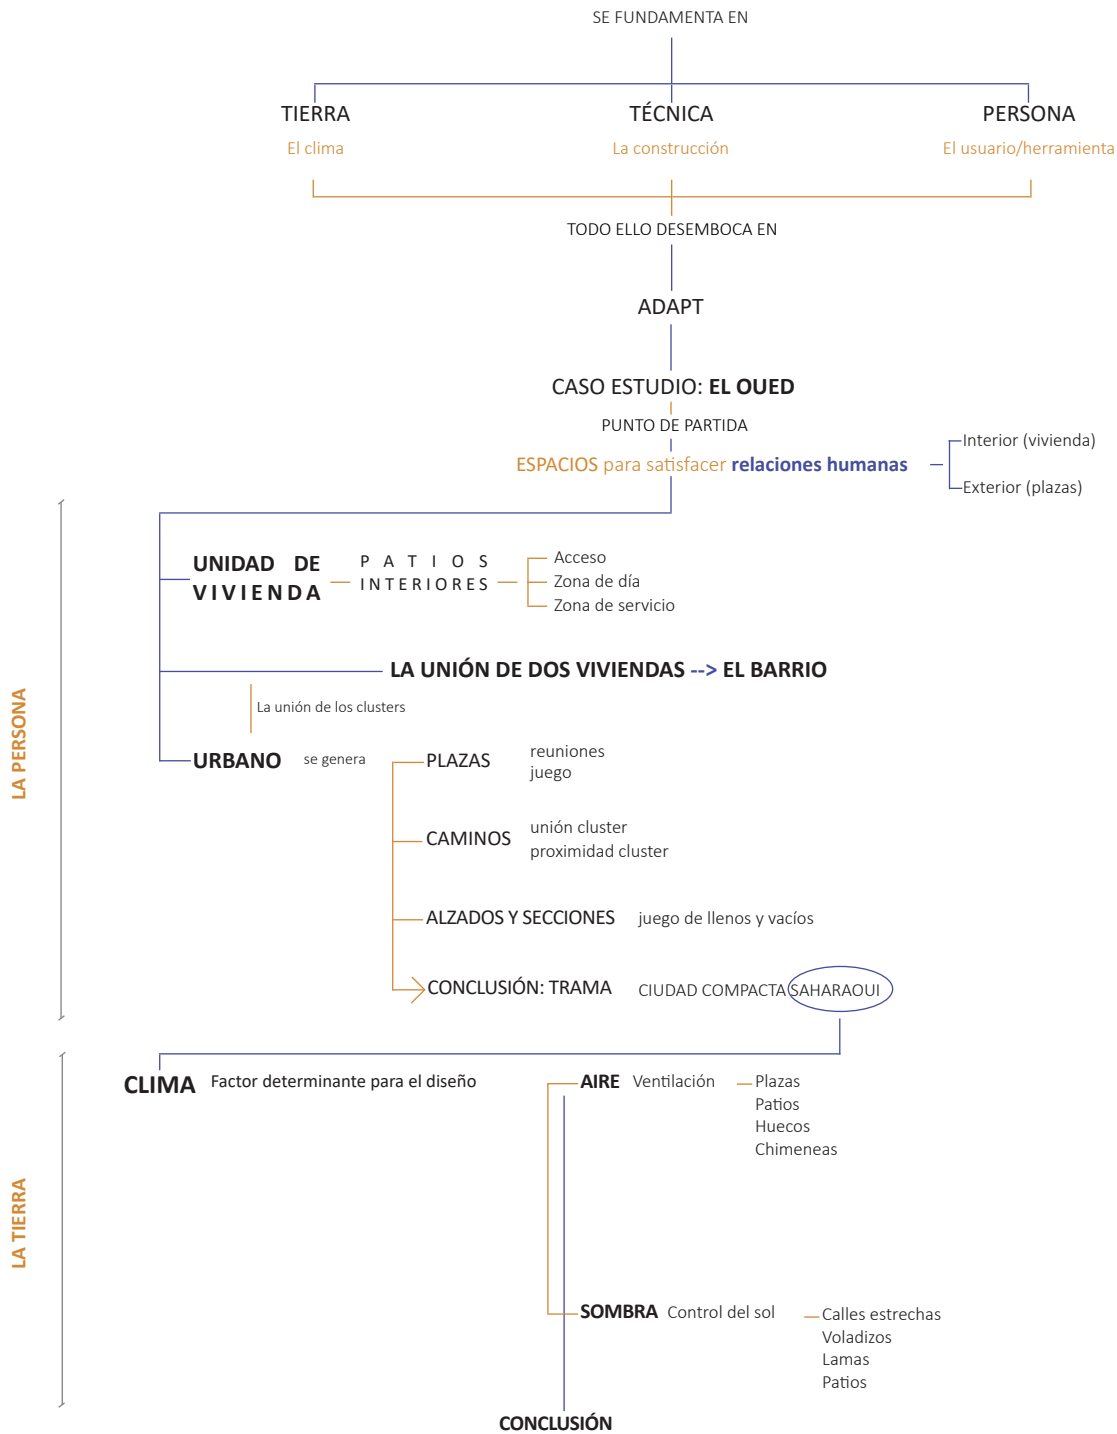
SE FUNDAMENTA EN

TIERRA
El clima

TÉCNICA
La construcción

PERSONA
El usuario/herramienta

TODO ELLO DESEMBOCA EN

ADAPT

CASO ESTUDIO: EL OUED

PUNTO DE PARTIDA

ESPACIOS para satisfacer relaciones humanas

Interior (vivienda)
Exterior (plazas)

LA PERSONA

UNIDAD DE VIVIENDA

PATIOS INTERIORES

Acceso
Zona de día
Zona de servicio

LA UNIÓN DE DOS VIVIENDAS --> EL BARRIO

La unión de los clusters

URBANO se genera

PLAZAS reuniones juego

CAMINOS unión cluster proximidad cluster

ALZADOS Y SECCIONES juego de llenos y vacíos

CONCLUSIÓN: TRAMA CIUDAD COMPACTA SAHARAOUI

LA TIERRA

CLIMA Factor determinante para el diseño

AIRE Ventilación
Plazas
Patios
Huecos
Chimeneas

SOMBRA Control del sol
Calles estrechas
Voladizos
Lamas
Patios

CONCLUSIÓN